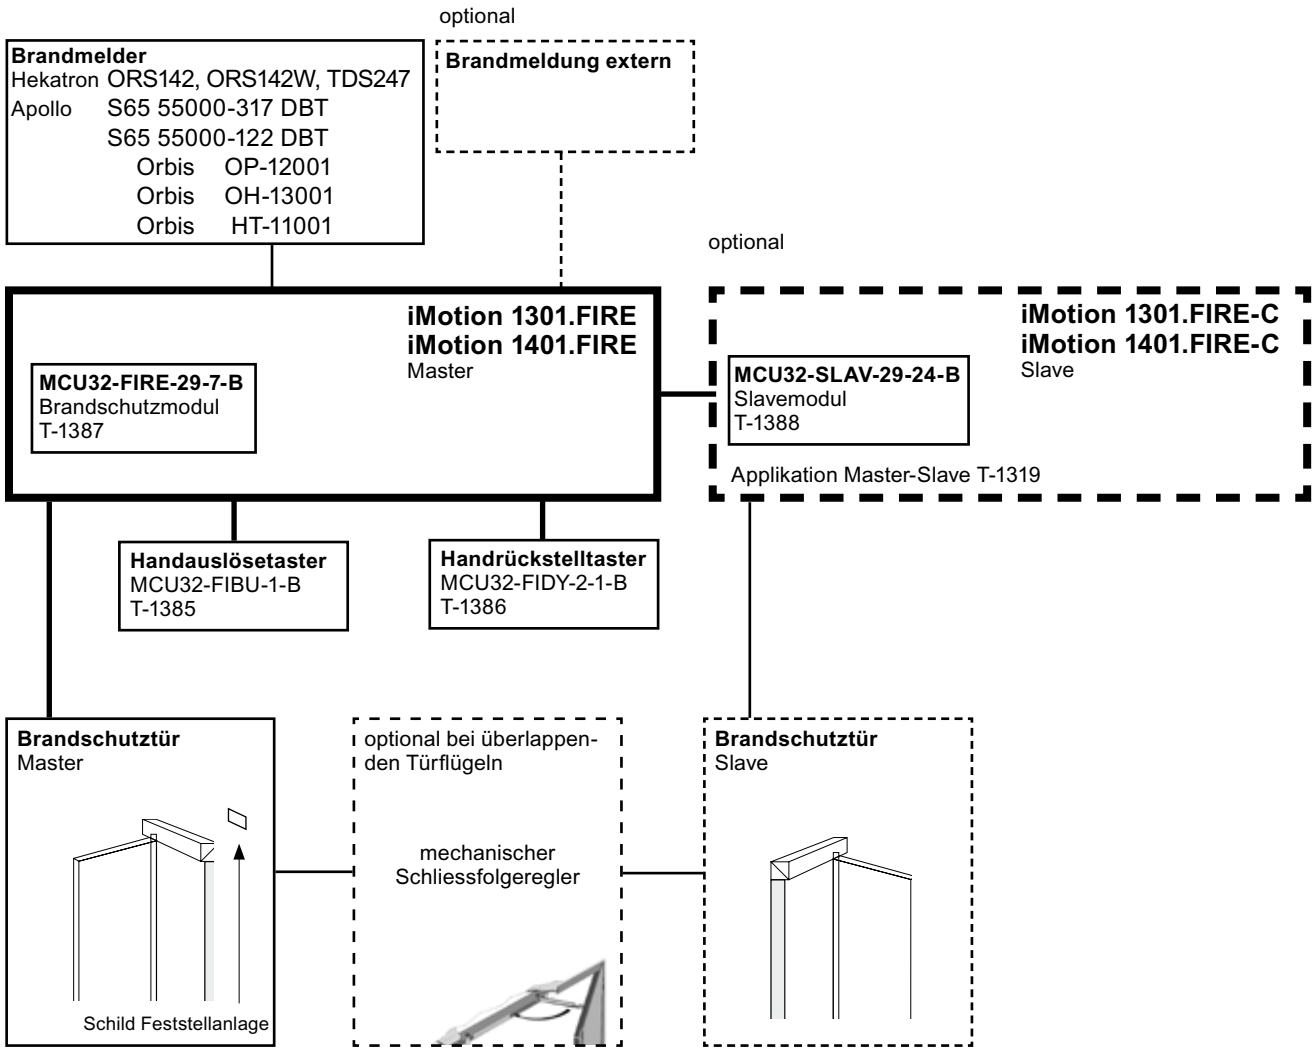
optional

**Brandmelder**
Hekatron ORS142, ORS142W, TDS247
Apollo S65 55000-317 DBT
S65 55000-122 DBT
Orbis OP-12001
Orbis OH-13001
Orbis HT-11001

**Brandmeldung extern**

optional

**iMotion 1301.FIRE**
**iMotion 1401.FIRE**
Master

**MCU32-FIRE-29-7-B**
Brandschutzmodul
T-1387

**iMotion 1301.FIRE-C**
**iMotion 1401.FIRE-C**
Slave

**MCU32-SLAV-29-24-B**
Slavemodul
T-1388

Applikation Master-Slave T-1319

**Handauslösetaster**
MCU32-FIBU-1-B
T-1385

**Handrückstelltaster**
MCU32-FIDY-2-1-B
T-1386

**Brandschutztür**
Master

Schild Feststellanlage

optional bei überlappenden Türflügeln

mechanischer Schliessfolgeregler

**Brandschutztür**
Slave